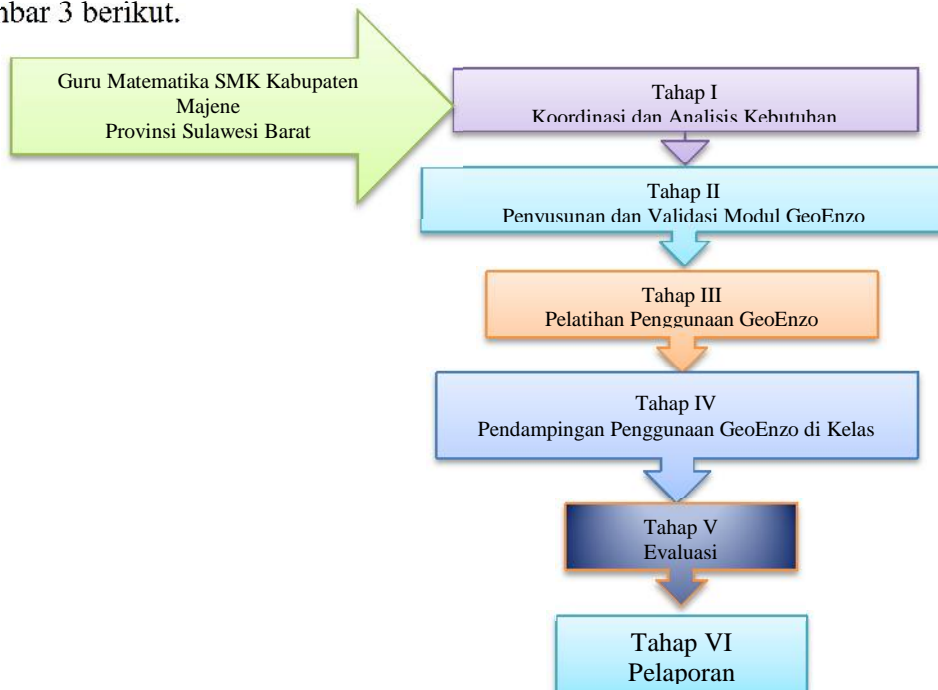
nbar 3 berikut.

Guru Matematika SMK Kabupaten Majene Provinsi Sulawesi Barat

Tahap I
Koordinasi dan Analisis Kebutuhan

Tahap II
Penyusunan dan Validasi Modul GeoEnzo

Tahap III
Pelatihan Penggunaan GeoEnzo

Tahap IV
Pendampingan Penggunaan GeoEnzo di Kelas

Tahap V
Evaluasi

Tahap VI
Pelaporan